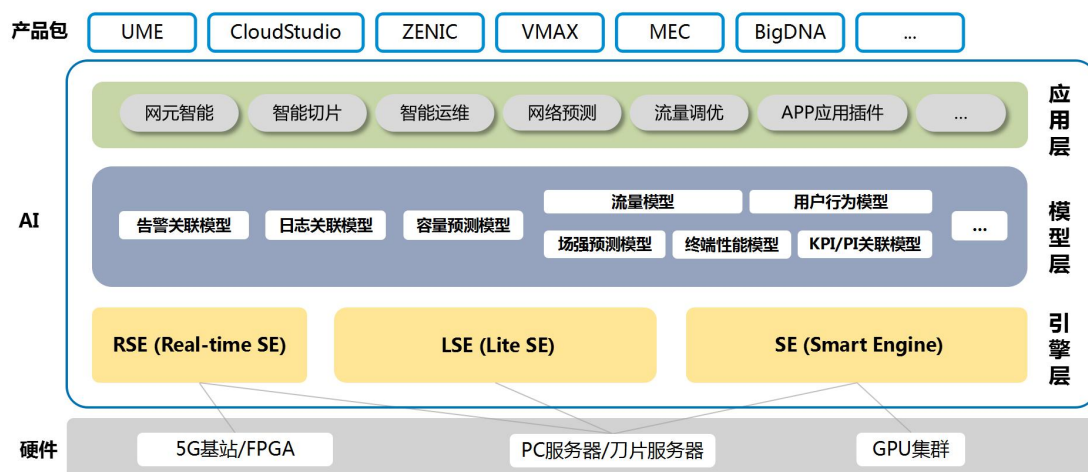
产品包 UME CloudStudio ZENIC VMAX MEC BigDNA ...

网元智能 智能切片 智能运维 网络预测 流量调优 APP应用插件 ...

应用层

告警关联模型 日志关联模型 容量预测模型 流量模型 用户行为模型 场强预测模型 终端性能模型 KPI/PI关联模型 ...

模型层

AI

RSE (Real-time SE) LSE (Lite SE) SE (Smart Engine)

引擎层

硬件 5G基站/FPGA PC服务器/刀片服务器 GPU集群